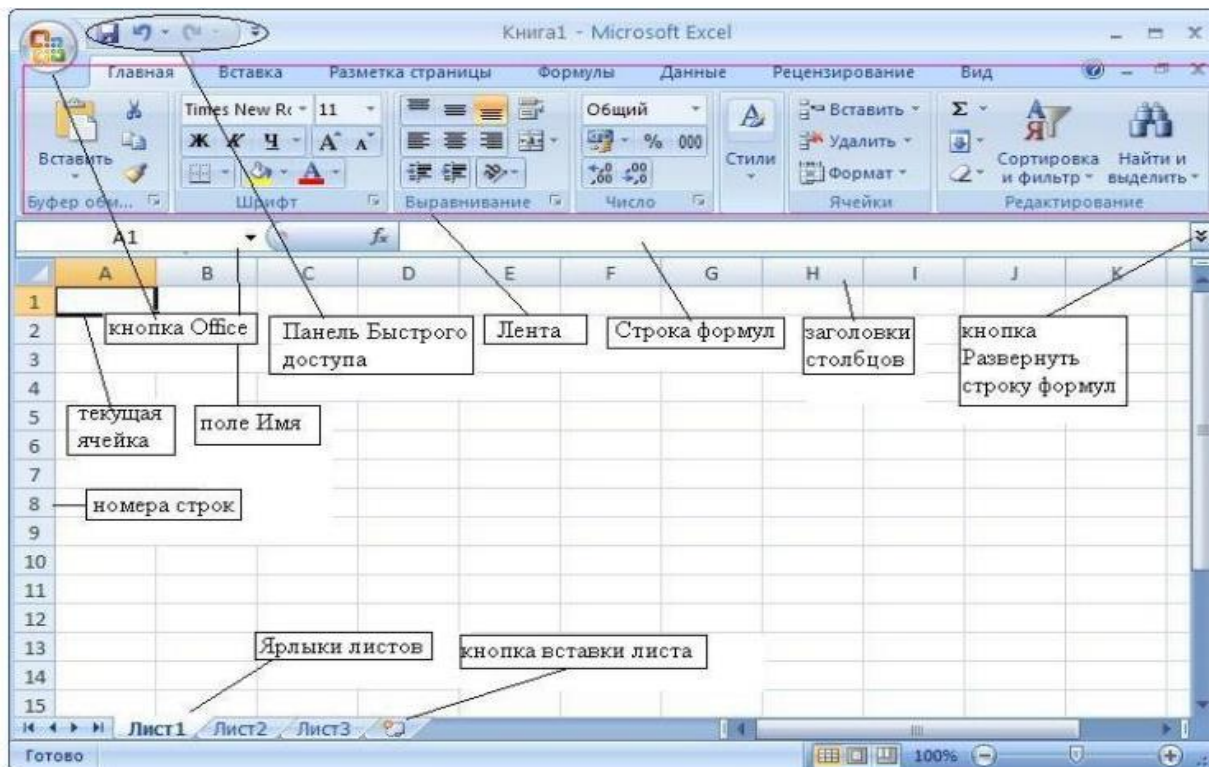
Книга1 - Microsoft Excel

Главная Вставка Разметка страницы Формулы Данные Рецензирование Вид

Вставить
Буфер обм...
Times New Rc 11
Ж К Ч A A
Шрифт
Выравнивание
Общий
% 000
Число
Стили
Вставить
Удалить
Формат
Ячейки
Сортировка и фильтр
Найти и выделить
Редактирование

A1 $f_x$

A B C D E F G H I J K

1
2
3
4
5
6
7
8
9
10
11
12
13
14
15

кнопка Office

Панель Быстрого доступа

Лента

Строка формул

заголовки столбцов

кнопка Развернуть строку формул

текущая ячейка

поле Имя

номера строк

Ярлыки листов

кнопка вставки листа

Лист1 Лист2 Лист3

Готово 100%